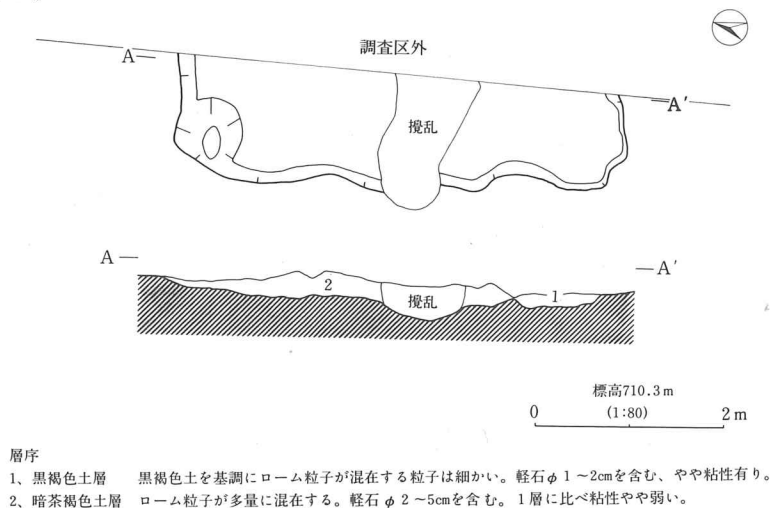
調査区外

A

A′

撹乱

A

A′

2

撹乱

1

標高710.3m

0 (1:80) 2m

層序
1、黒褐色土層 黒褐色土を基調にローム粒子が混在する粒子は細かい。軽石$\phi$ 1～2cmを含む、やや粘性有り。
2、暗茶褐色土層 ローム粒子が多量に混在する。軽石$\phi$ 2～5cmを含む。1層に比べ粘性やや弱い。